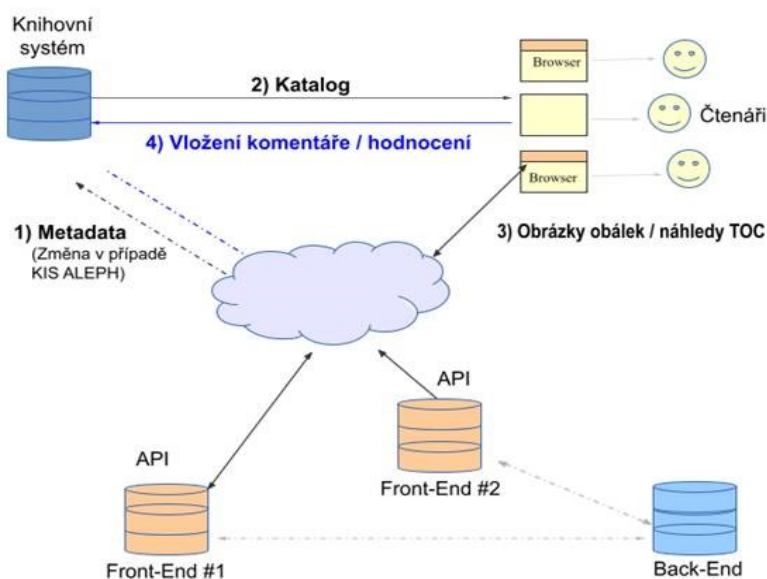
Knihovní systém

2) Katalog

4) Vložení komentáře / hodnocení

Browser

Browser

Čtenáři

1) Metadata
(Změna v případě KIS ALEPH)

3) Obrázky obálek / náhledy TOC

API

API

Front-End #2

Front-End #1

Back-End